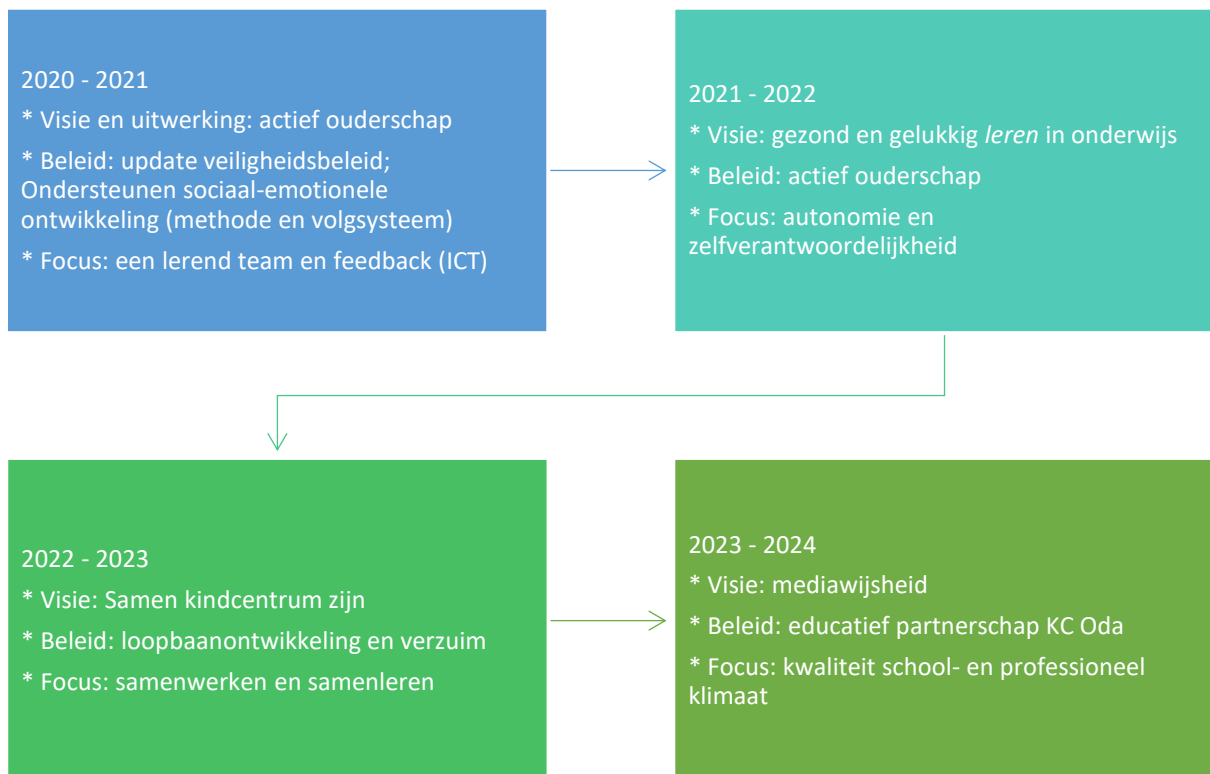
2020 - 2021

* Visie en uitwerking: actief ouderschap

* Beleid: update veiligheidsbeleid; Ondersteunen sociaal-emotionele ontwikkeling (methode en volgsysteem)

* Focus: een lerend team en feedback (ICT)

2021 - 2022

* Visie: gezond en gelukkig leren in onderwijs

* Beleid: actief ouderschap

* Focus: autonomie en zelfverantwoordelijkheid

2022 - 2023

* Visie: Samen kindcentrum zijn

* Beleid: loopbaanontwikkeling en verzuim

* Focus: samenwerken en samenleren

2023 - 2024

* Visie: mediawijsheid

* Beleid: educatief partnerschap KC Oda

* Focus: kwaliteit school- en professioneel klimaat